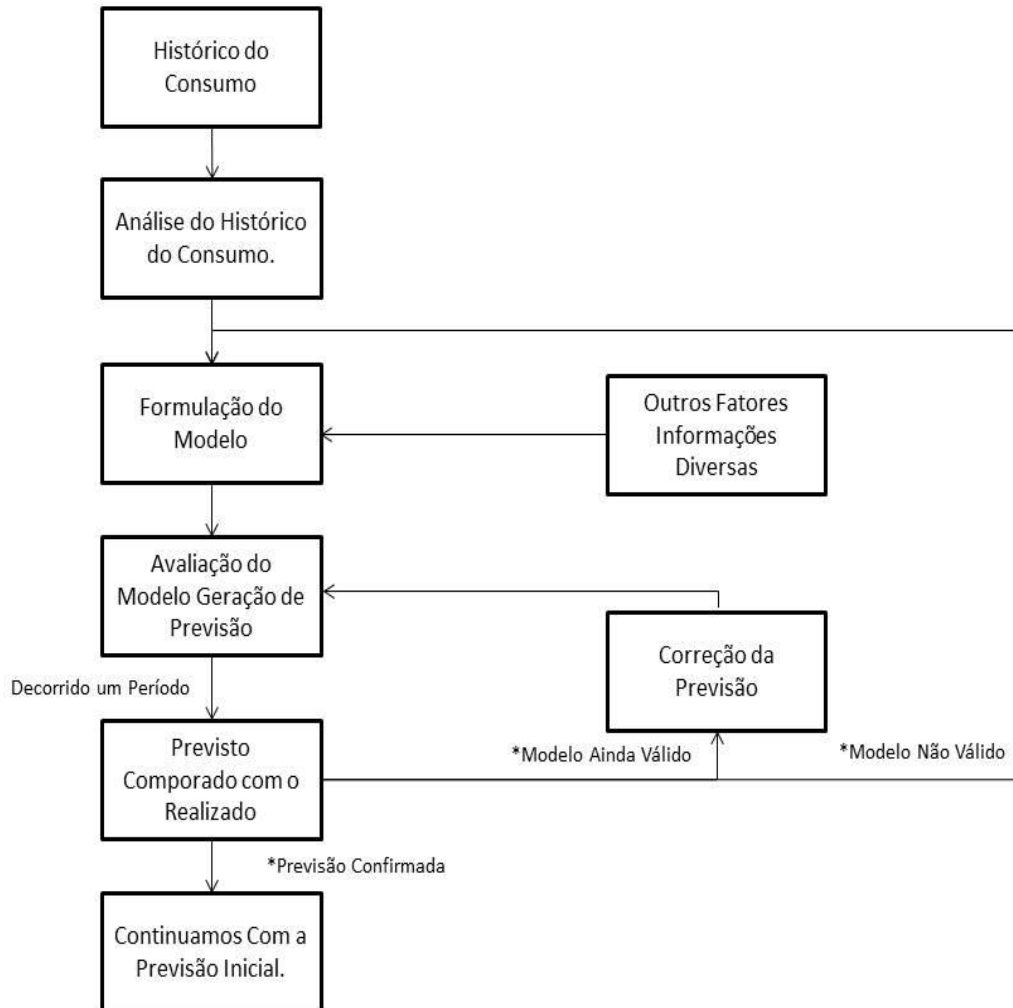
Histórico do Consumo

Análise do Histórico do Consumo.

Formulação do Modelo

Outros Fatores Informações Diversas

Avaliação do Modelo Geração de Previsão

Correção da Previsão

Decorrido um Período

Previsto Comporado com o Realizado

*Modelo Ainda Válido

*Modelo Não Válido

*Previsão Confirmada

Continuamos Com a Previsão Inicial.